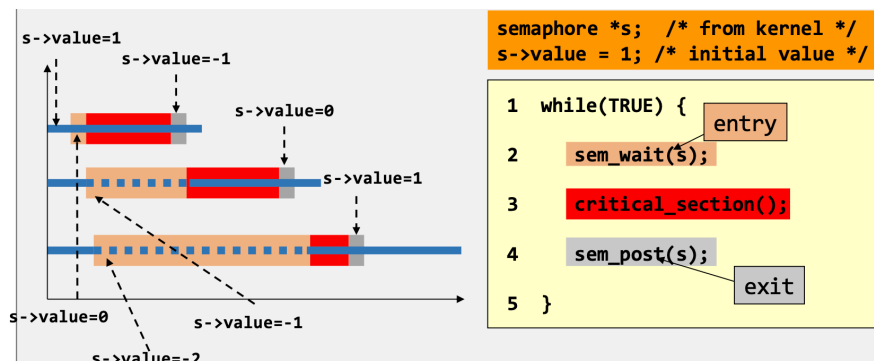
s->value=1

s->value=-1

s->value=0

s->value=1

s->value=0

s->value=-1

s->value=-2

semaphore *s; /* from kernel */
s->value = 1; /* initial value */

1 while(TRUE) {

entry

2 sem_wait(s);

3 critical_section();

4 sem_post(s);

exit

5 }